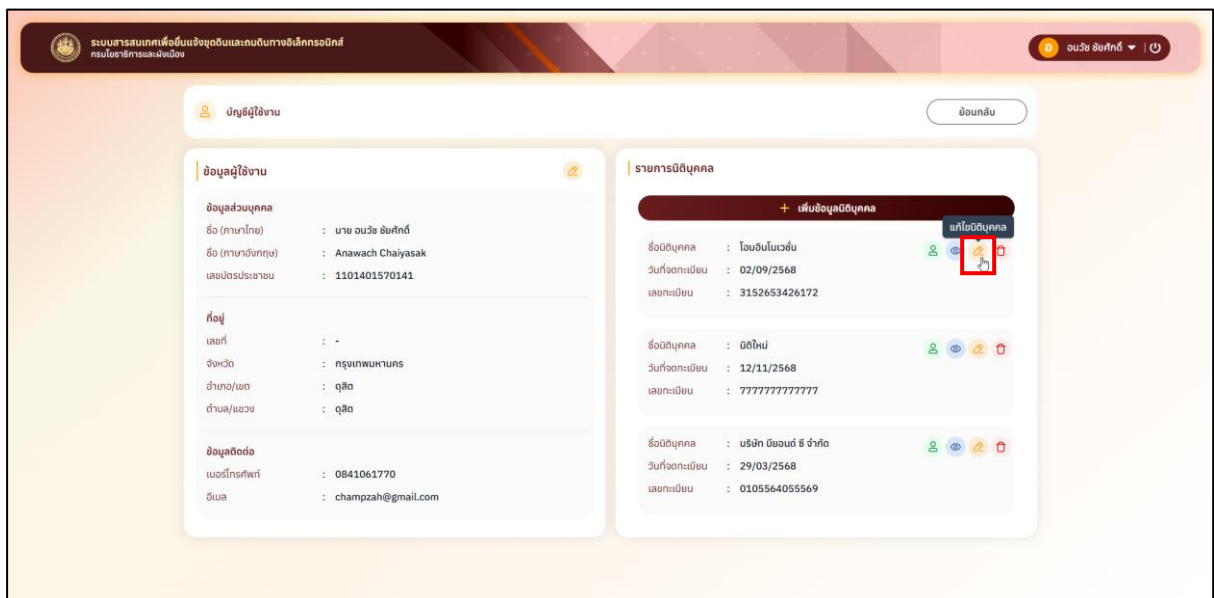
ระบบสารสนเทศเพื่อยื่นแจ้งขุดดินและถมดินทางอิเล็กทรอนิกส์
กรมโยธาธิการและผังเมือง

อ อนวัช ชัยศักดิ์

บัญชีผู้ใช้งาน

ย้อนกลับ

ข้อมูลผู้ใช้งาน

ข้อมูลส่วนบุคคล
ชื่อ (ภาษาไทย) : นาย อนวัช ชัยศักดิ์
ชื่อ (ภาษาอังกฤษ) : Anawach Chaiyasak
เลขบัตรประชาชน : 1101401570141

ที่อยู่
เลขที่ : -
จังหวัด : กรุงเทพมหานคร
อำเภอ/เขต : ดุสิต
ตำบล/แขวง : ดุสิต

ข้อมูลติดต่อ
เบอร์โทรศัพท์ : 0841061770
อีเมล : champzah@gmail.com

รายการนิติบุคคล

+ เพิ่มข้อมูลนิติบุคคล

แก้ไขนิติบุคคล

ชื่อนิติบุคคล : โอมอินโนเวชั่น
วันที่จดทะเบียน : 02/09/2568
เลขทะเบียน : 3152653426172

ชื่อนิติบุคคล : นิติใหม่
วันที่จดทะเบียน : 12/11/2568
เลขทะเบียน : 7777777777777

ชื่อนิติบุคคล : บริษัท บียอนด์ ซี จำกัด
วันที่จดทะเบียน : 29/03/2568
เลขทะเบียน : 0105564055569